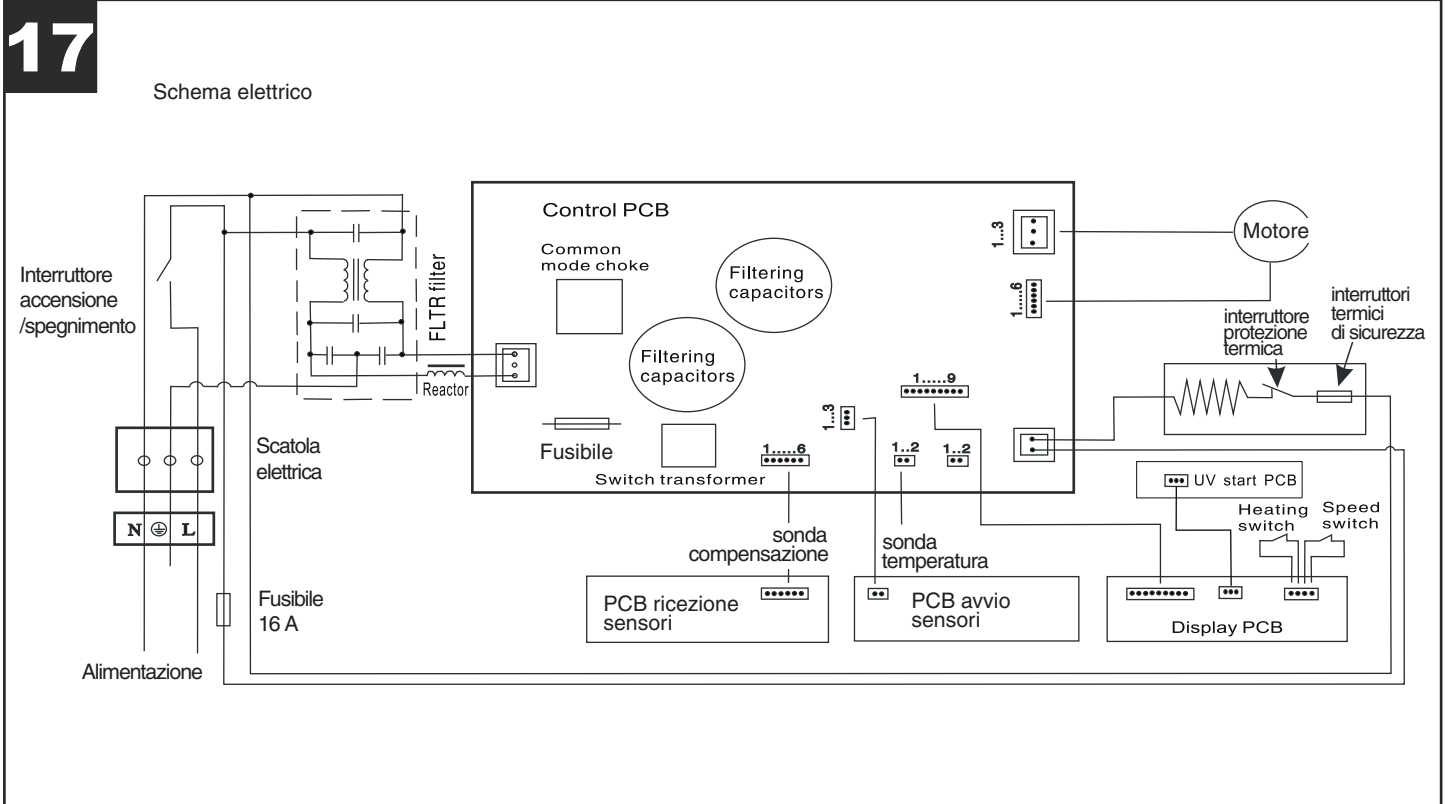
17

Schema elettrico

Interruttore accensione /spegnimento

FLTR filter

Reactor

Control PCB

Common mode choke

Filtering capacitors

Filtering capacitors

Fusibile

Switch transformer

1..3

1.....6

Motore

interruttore protezione termica

interruttori termici di sicurezza

1.....9

1..3

1..2

1..2

1.....6

Scatola elettrica

N ⏚ L

Fusibile 16 A

Alimentazione

sonda compensazione

sonda temperatura

PCB ricezione sensori

PCB avvio sensori

UV start PCB

Heating switch

Speed switch

Display PCB